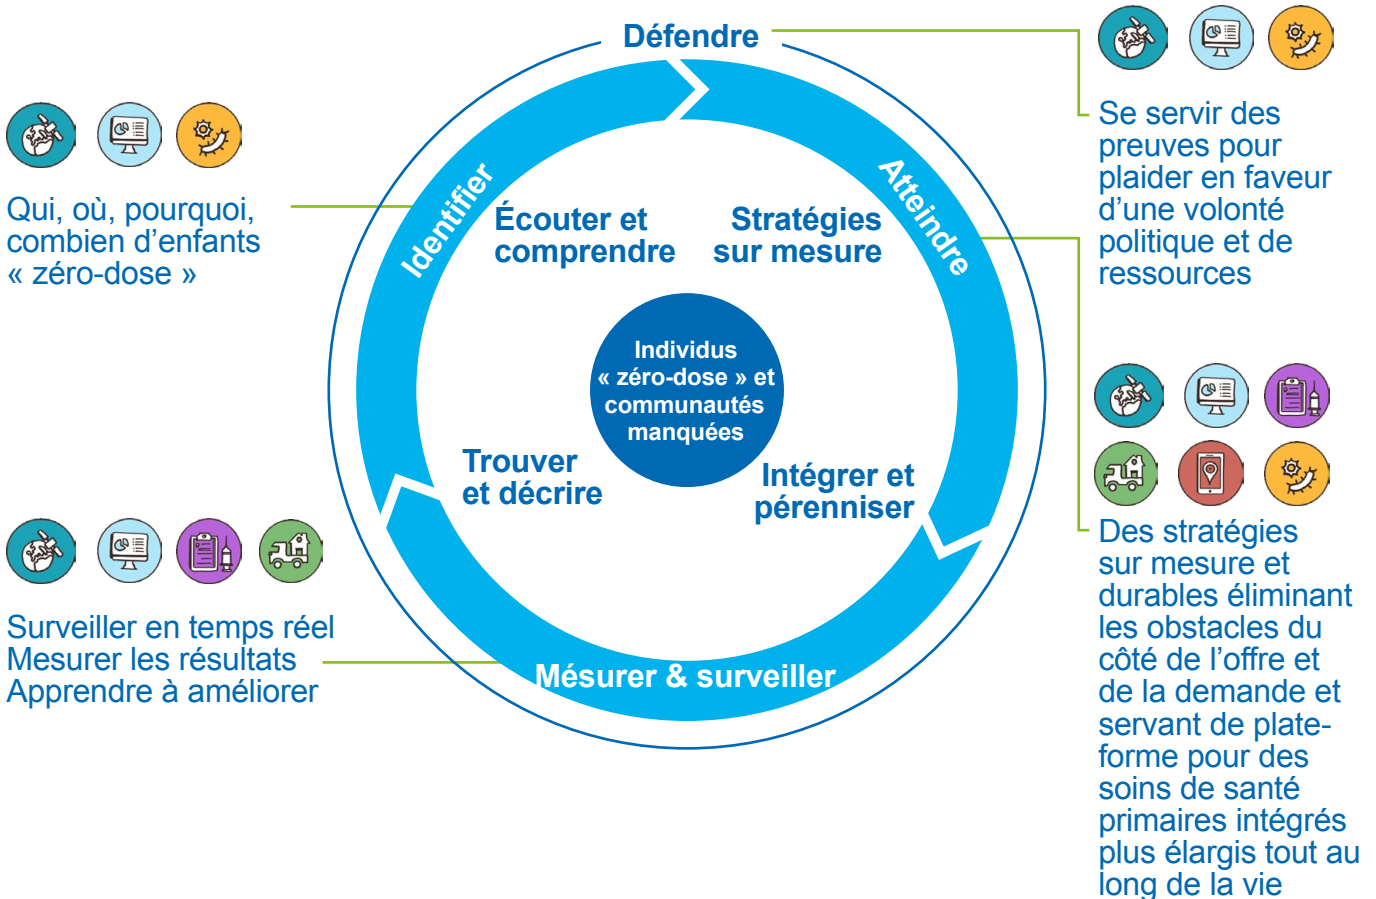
Défendre

Se servir des preuves pour plaider en faveur d'une volonté politique et de ressources

Qui, où, pourquoi, combien d'enfants « zéro-dose »

Identifier

Atteindre

Écouter et comprendre

Stratégies sur mesure

Individus « zéro-dose » et communautés manquées

Trouver et décrire

Intégrer et pérenniser

Des stratégies sur mesure et durables éliminant les obstacles du côté de l'offre et de la demande et servant de plate-forme pour des soins de santé primaires intégrés plus élargis tout au long de la vie

Surveiller en temps réel
Mesurer les résultats
Apprendre à améliorer

Mésurer & surveiller